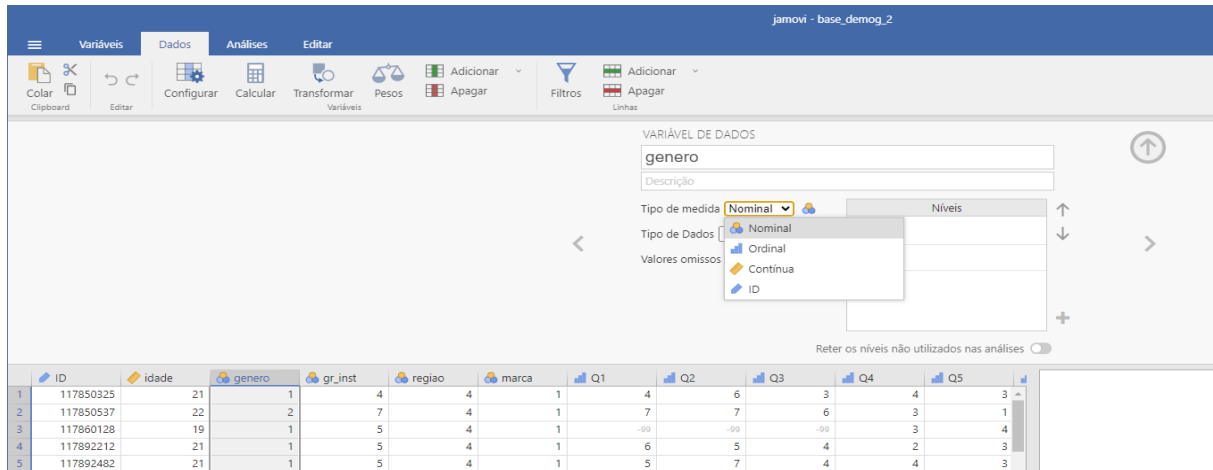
jamovi - base_demog_2

Variáveis Dados Análises Editar

Colar
Clipboard
Editar
Configurar Calcular Transformar Pesos
Variáveis
Adicionar
Apagar
Filtros
Adicionar
Apagar
Linhas

VARIÁVEL DE DADOS
genero
Descrição
Tipo de medida Nominal
Níveis
Nominal
Tipo de Dados
Ordinal
Valores omissos
Contínua
ID
Reter os níveis não utilizados nas análises

| | ID | idade | genero | gr_inst | regiao | marca | Q1 | Q2 | Q3 | Q4 | Q5 |
|---|---|---|---|---|---|---|---|---|---|---|---|
| 1 | 117850325 | 21 | 1 | 4 | 4 | 1 | 4 | 6 | 3 | 4 | 3 |
| 2 | 117850537 | 22 | 2 | 7 | 4 | 1 | 7 | 7 | 6 | 3 | 1 |
| 3 | 117860128 | 19 | 1 | 5 | 4 | 1 | -99 | -99 | -99 | 3 | 4 |
| 4 | 117892212 | 21 | 1 | 5 | 4 | 1 | 6 | 5 | 4 | 2 | 3 |
| 5 | 117892482 | 21 | 1 | 5 | 4 | 1 | 5 | 7 | 4 | 4 | 3 |